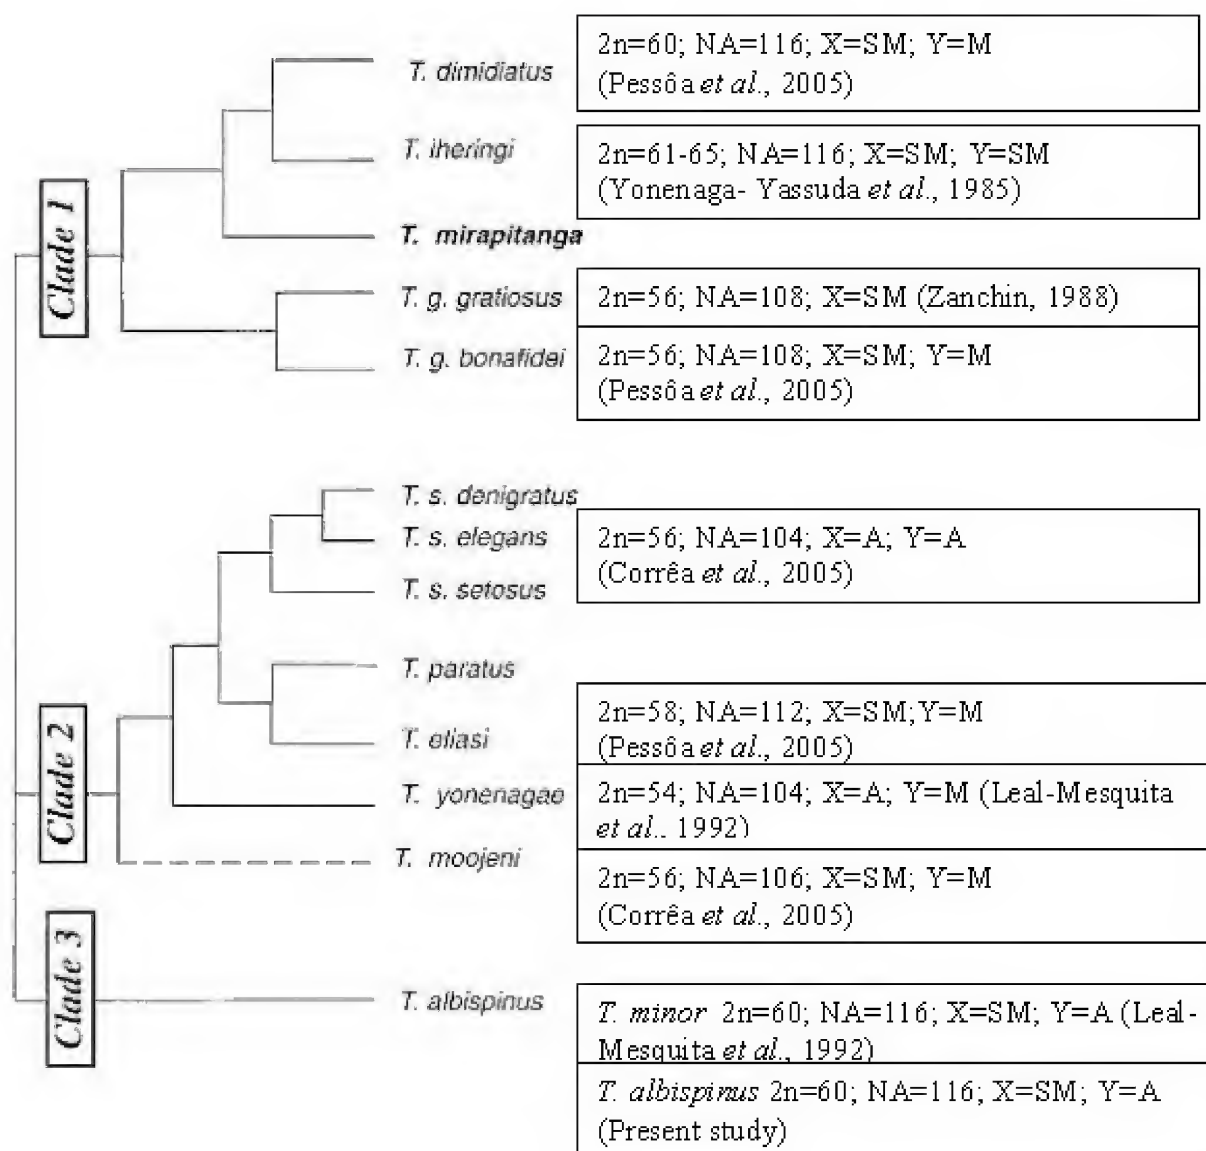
Clade 1

T. dimidiatus

2n=60; NA=116; X=SM; Y=M (Pessôa *et al.*, 2005)

T. iheringi

2n=61-65; NA=116; X=SM; Y=SM (Yonenaga- Yassuda *et al.*, 1985)

T. mirapitanga

T. g. gratiosus

2n=56; NA=108; X=SM (Zanchin, 1988)

T. g. bonafidei

2n=56; NA=108; X=SM; Y=M (Pessôa *et al.*, 2005)

Clade 2

T. s. denigratus

T. s. elegans

2n=56; NA=104; X=A; Y=A (Corrêa *et al.*, 2005)

T. s. setosus

T. paratus

T. eliasi

2n=58; NA=112; X=SM;Y=M (Pessôa *et al.*, 2005)

T. yonenagae

2n=54; NA=104; X=A; Y=M (Leal-Mesquita *et al.*. 1992)

T. moojeni

2n=56; NA=106; X=SM; Y=M (Corrêa *et al.*, 2005)

Clade 3

T. albispinus

*T. minor* 2n=60; NA=116; X=SM; Y=A (Leal-Mesquita *et al.*, 1992)

*T. albispinus* 2n=60; NA=116; X=SM; Y=A (Present study)